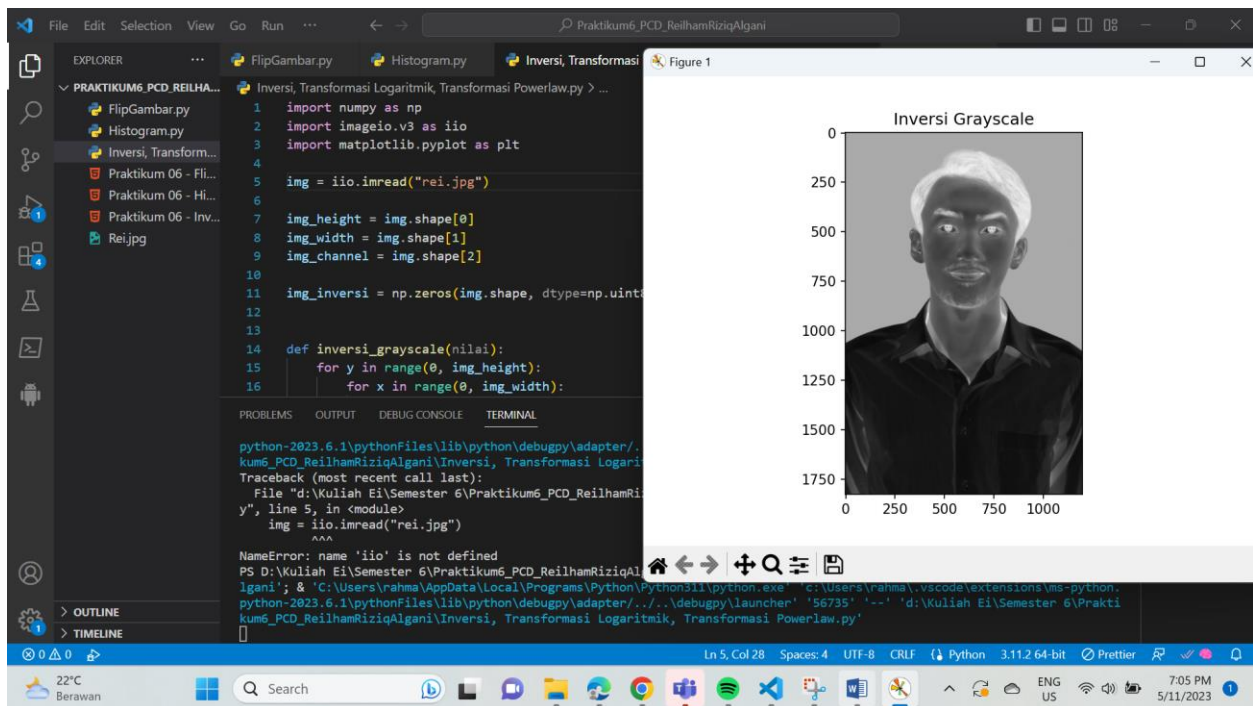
File Edit Selection View Go Run ···

Praktikum6_PCD_ReilhamRiziqAlgani

EXPLORER ···

PRAKTIKUM6_PCD_REILHA...

FlipGambar.py
Histogram.py
Inversi, Transform...
Praktikum 06 - Fli...
Praktikum 06 - Hi...
Praktikum 06 - Inv...
Rei.jpg

FlipGambar.py Histogram.py Inversi, Transformasi

Inversi, Transformasi Logaritmik, Transformasi Powerlaw.py > ...

1 import numpy as np
2 import imageio.v3 as iio
3 import matplotlib.pyplot as plt
4
5 img = iio.imread("rei.jpg")
6
7 img_height = img.shape[0]
8 img_width = img.shape[1]
9 img_channel = img.shape[2]
10
11 img_inversi = np.zeros(img.shape, dtype=np.uint8
12
13
14 def inversi_grayscale(nilai):
15 for y in range(0, img_height):
16 for x in range(0, img_width):

PROBLEMS OUTPUT DEBUG CONSOLE TERMINAL

python-2023.6.1\pythonFiles\lib\python\debugpy\adapter/..
kum6_PCD_ReilhamRiziqAlgani\Inversi, Transformasi Logarit
Traceback (most recent call last):
File "d:\Kuliah Ei\Semester 6\Praktikum6_PCD_ReilhamRi
y", line 5, in <module>
img = iio.imread("rei.jpg")
^^^
NameError: name 'iio' is not defined
PS D:\Kuliah Ei\Semester 6\Praktikum6_PCD_ReilhamRiziqAl
lgani'; & 'C:\Users\rahma\AppData\Local\Programs\Python\Python311\python.exe' 'c:\Users\rahma\.vscode\extensions\ms-python.python-2023.6.1\pythonFiles\lib\python\debugpy\adapter/../..\debugpy\launcher' '56735' '--' 'd:\Kuliah Ei\Semester 6\Praktikum6_PCD_ReilhamRiziqAlgani\Inversi, Transformasi Logaritmik, Transformasi Powerlaw.py'

Figure 1

Inversi Grayscale

0
250
500
750
1000
1250
1500
1750

0 250 500 750 1000

> OUTLINE
> TIMELINE

⊗0 ⚠0

Ln 5, Col 28 Spaces: 4 UTF-8 CRLF {} Python 3.11.2 64-bit ⊘ Prettier

22°C
Berawan

Search

ENG US

7:05 PM
5/11/2023